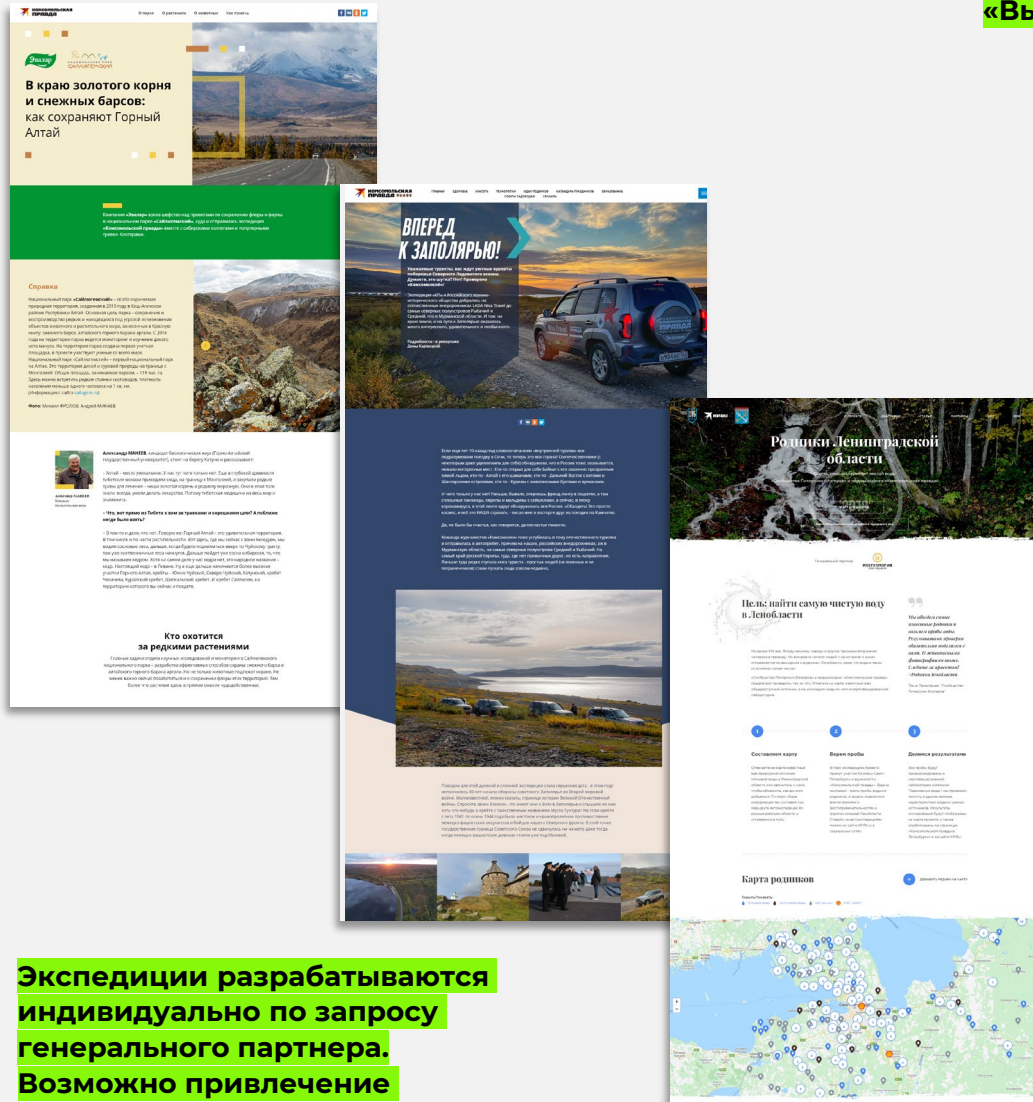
«Вы

Комсомольская правда

О парке О растениях О животных Как помочь

Эвалар

В краю золотого корня и снежных барсов: как сохраняют Горный Алтай

Справка

Фото: Михаил ФРОЛОВ, Андрей МИХАЕВ

Кто охотится за редкими растениями

Комсомольская правда

Вперед к Заполярью!

Родники Ленинградской области

Цель: найти самую чистую воду в Ленобласти

Составляем карту

Берем пробы

Делимся результатами

Карта родников

Экспедиции разрабатываются индивидуально по запросу генерального партнера. Возможно привлечение